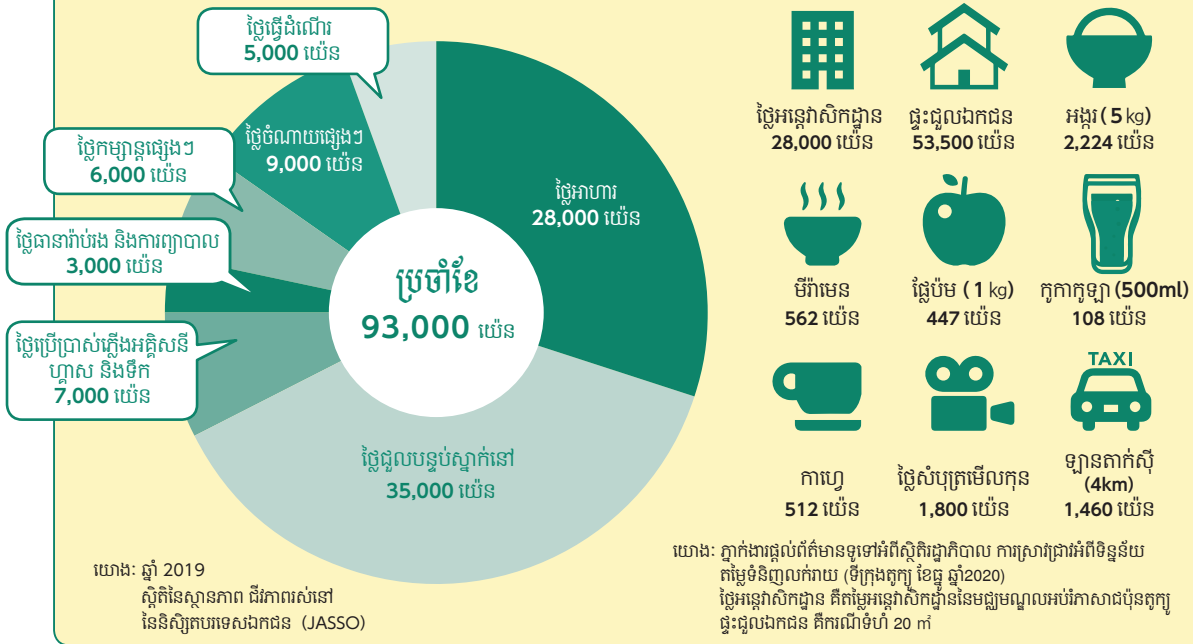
ថ្លៃធ្វើដំណើរ
5,000 យ៉េន

ថ្លៃចំណាយផ្សេងៗ
9,000 យ៉េន

ថ្លៃកម្សាន្តផ្សេងៗ
6,000 យ៉េន

ថ្លៃធានារ៉ាប់រង និងការព្យាបាល
3,000 យ៉េន

ថ្លៃប្រើប្រាស់ភ្លើងអគ្គិសនី ហ្គាស និងទឹក
7,000 យ៉េន

ថ្លៃអាហារ
28,000 យ៉េន

ប្រចាំខែ
93,000 យ៉េន

ថ្លៃជួលបន្ទប់ស្នាក់នៅ
35,000 យ៉េន

ថ្លៃអន្តេវាសិកដ្ឋាន
28,000 យ៉េន

ផ្ទះជួលឯកជន
53,500 យ៉េន

អង្ករ ( 5 kg)
2,224 យ៉េន

មីរ៉ាមេន
562 យ៉េន

ផ្លែប៉ោម ( 1 kg)
447 យ៉េន

កូកាកូឡា (500ml)
108 យ៉េន

TAXI

កាហ្វេ
512 យ៉េន

ថ្លៃសំបុត្រមើលកុន
1,800 យ៉េន

ឡានតាក់ស៊ី
(4km)
1,460 យ៉េន

យោង: ឆ្នាំ 2019
ស្ថិតិនៃស្ថានភាព ជីវភាពរស់នៅ
នៃនិស្សិតបរទេសឯកជន (JASSO)

យោង: ភ្នាក់ងារផ្តល់ព័ត៌មានទូទៅអំពីស្ថិតិរដ្ឋាភិបាល ការស្រាវជ្រាវអំពីទិន្នន័យតម្លៃទំនិញលក់រាយ (ទីក្រុងតូក្យូ ខែធ្នូ ឆ្នាំ2020)
ថ្លៃអន្តេវាសិកដ្ឋាន គឺតម្លៃអន្តេវាសិកដ្ឋាននៃមជ្ឈមណ្ឌលអប់រំភាសាជប៉ុនតូក្យូ
ផ្ទះជួលឯកជន គឺការណីទំហំ 20 m²